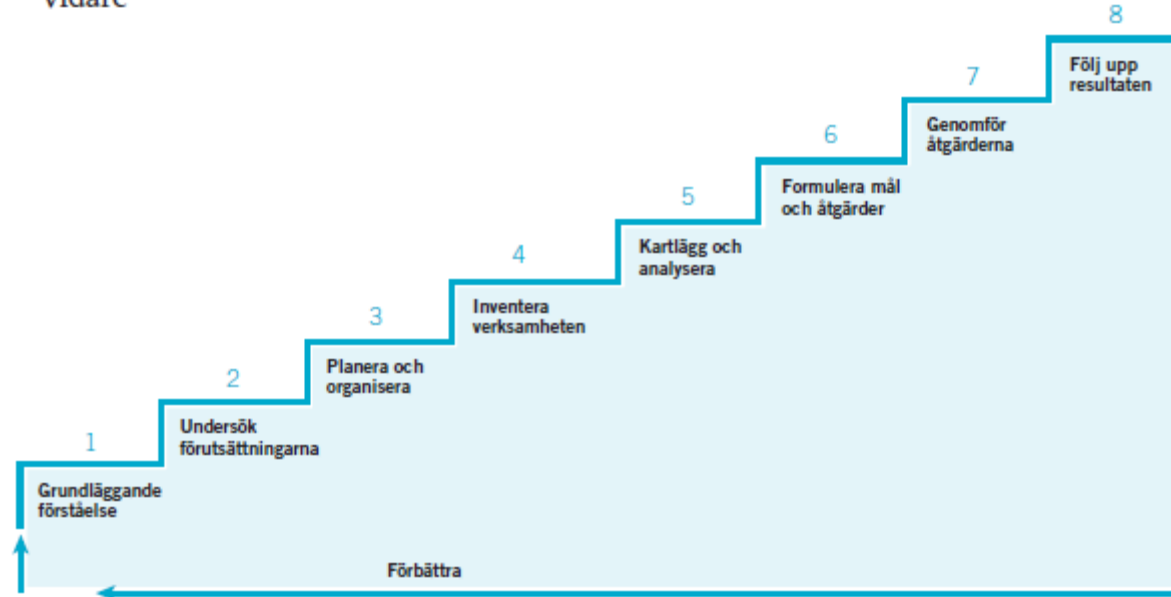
vidare

1
Grundläggande förståelse

2
Undersök förutsättningarna

3
Planera och organisera

4
Inventera verksamheten

5
Kartlägg och analysera

6
Formulera mål och åtgärder

7
Genomför åtgärderna

8
Följ upp resultaten

Förbättra